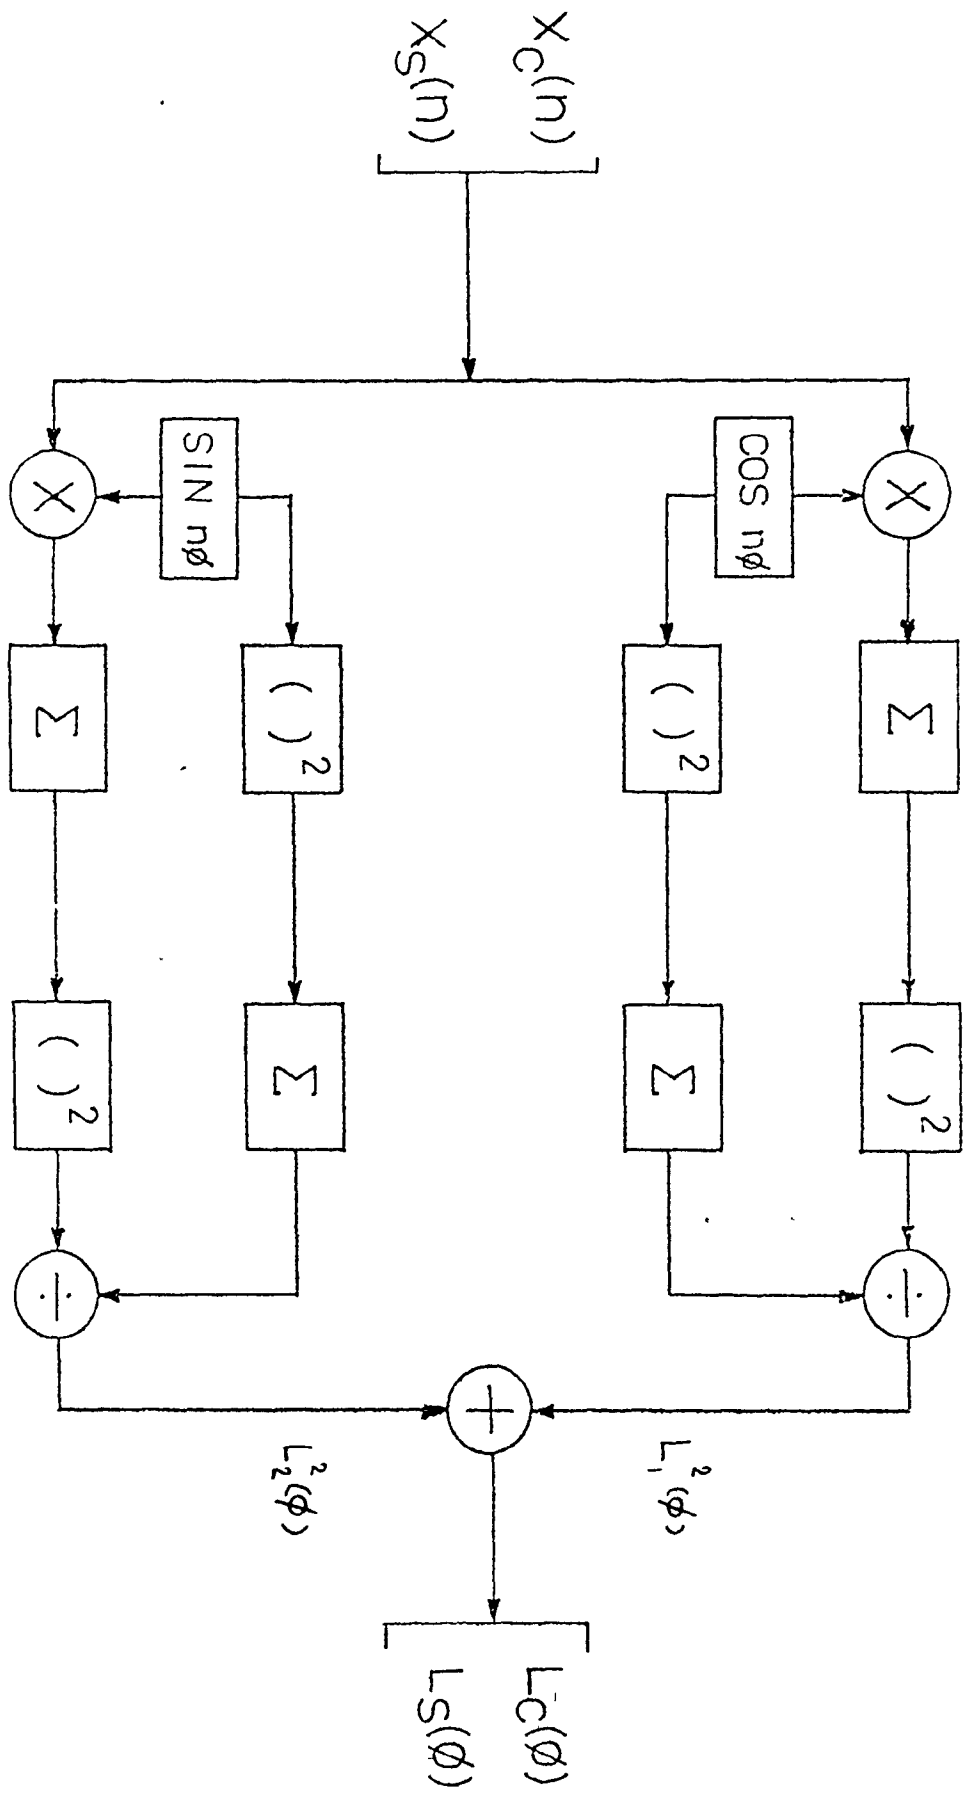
$X_C(n)$
$X_S(n)$

SIN $n\phi$
COS $n\phi$

$\times$
$\times$

$\Sigma$
$(\ )^2$
$(\ )^2$
$\Sigma$

$(\ )^2$
$\Sigma$
$\Sigma$
$(\ )^2$

$\div$
$\div$

$+$

$L_2^2(\phi)$
$L_1^2(\phi)$

$L_C(\phi)$
$L_S(\phi)$